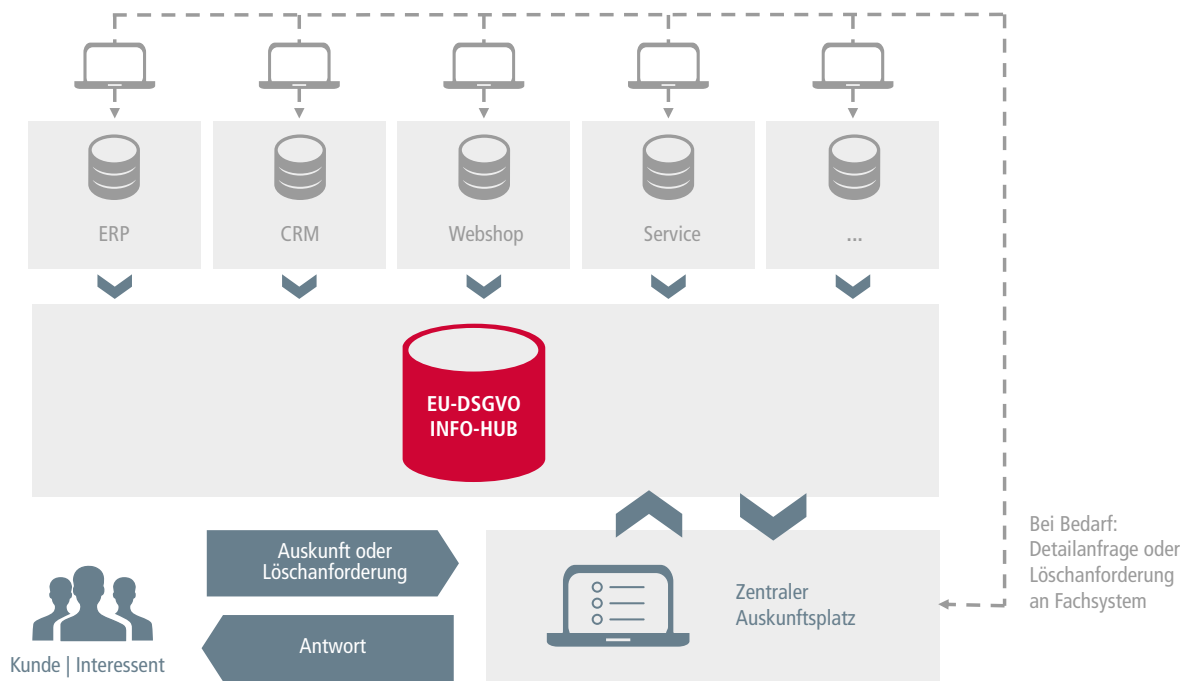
ERP

CRM

Webshop

Service

...

EU-DSGVO
INFO-HUB

Auskunft oder Löschanforderung

Antwort

Kunde | Interessent

Zentraler Auskunftsplatz

Bei Bedarf: Detailanfrage oder Löschanforderung an Fachsystem